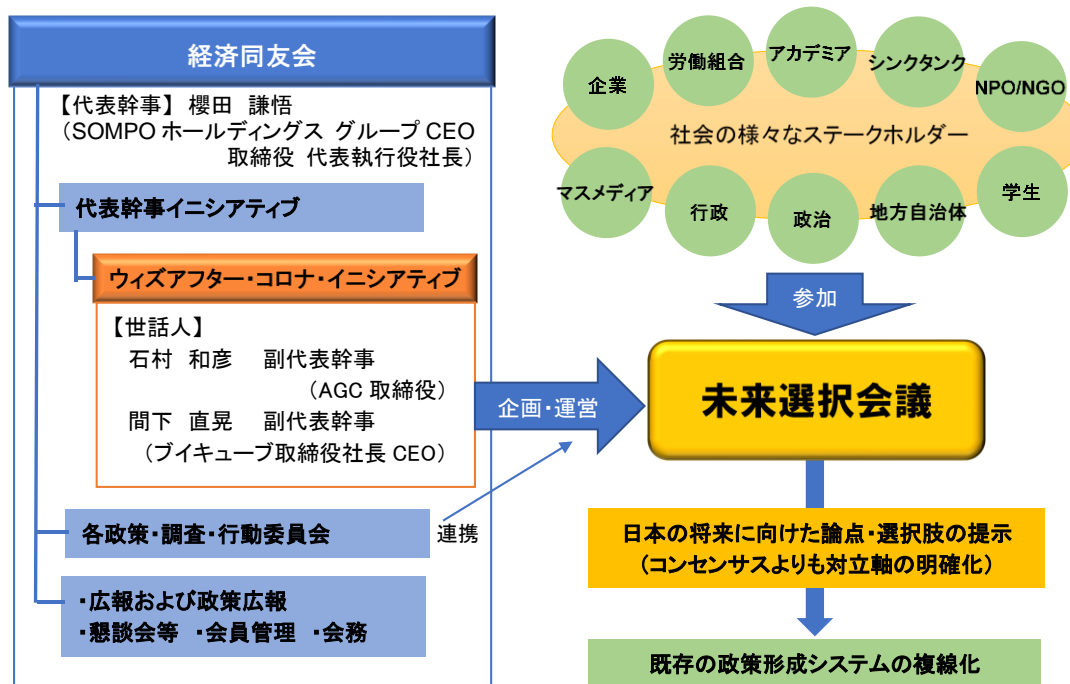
経済同友会

【代表幹事】 櫻田 謙悟
（SOMPO ホールディングス グループ CEO
取締役 代表執行役社長）

代表幹事イニシアティブ

ウィズアフター・コロナ・イニシアティブ

【世話人】
石村 和彦 副代表幹事
（AGC 取締役）
間下 直晃 副代表幹事
（ブイキューブ取締役社長 CEO）

各政策・調査・行動委員会

連携

・広報および政策広報
・懇談会等 ・会員管理 ・会務

企業
労働組合
アカデミア
シンクタンク
NPO/NGO
社会の様々なステークホルダー
マスメディア
行政
政治
地方自治体
学生

参加

企画・運営

未来選択会議

日本の将来に向けた論点・選択肢の提示
（コンセンサスよりも対立軸の明確化）

既存の政策形成システムの複線化